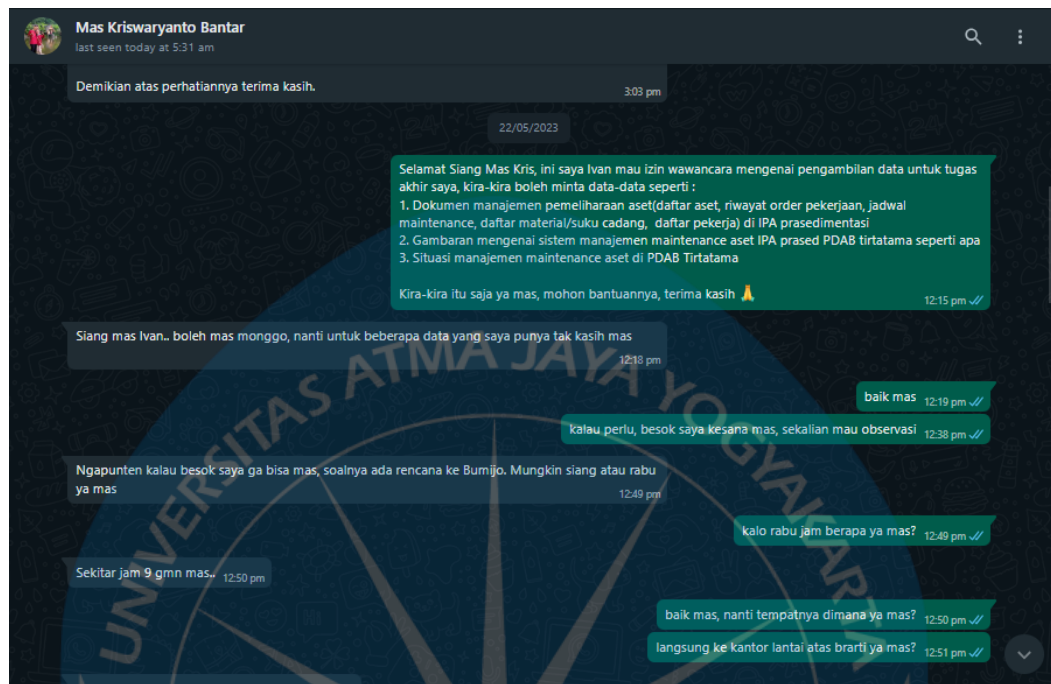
Mas Kriswaryanto Bantar
last seen today at 5:31 am

Demikian atas perhatiannya terima kasih. 3:03 pm

22/05/2023

Selamat Siang Mas Kris, ini saya Ivan mau izin wawancara mengenai pengambilan data untuk tugas akhir saya, kira-kira boleh minta data-data seperti :
1. Dokumen manajemen pemeliharaan aset(daftar aset, riwayat order pekerjaan, jadwal maintenance, daftar material/suku cadang, daftar pekerja) di IPA prasedimentasi
2. Gambaran mengenai sistem manajemen maintenance aset IPA prased PDAB tirtatama seperti apa
3. Situasi manajemen maintenance aset di PDAB Tirtatama

Kira-kira itu saja ya mas, mohon bantuannya, terima kasih 🙏 12:15 pm

Siang mas Ivan.. boleh mas monggo, nanti untuk beberapa data yang saya punya tak kasih mas 12:18 pm

baik mas 12:19 pm

kalau perlu, besok saya kesana mas, sekalian mau observasi 12:38 pm

Ngapunten kalau besok saya ga bisa mas, soalnya ada rencana ke Bumijo. Mungkin siang atau rabu ya mas 12:49 pm

kalo rabu jam berapa ya mas? 12:49 pm

Sekitar jam 9 gmn mas.. 12:50 pm

baik mas, nanti tempatnya dimana ya mas? 12:50 pm

langsung ke kantor lantai atas brarti ya mas? 12:51 pm

UNIVERSITAS ATMA JAYA YOGYAKARTA